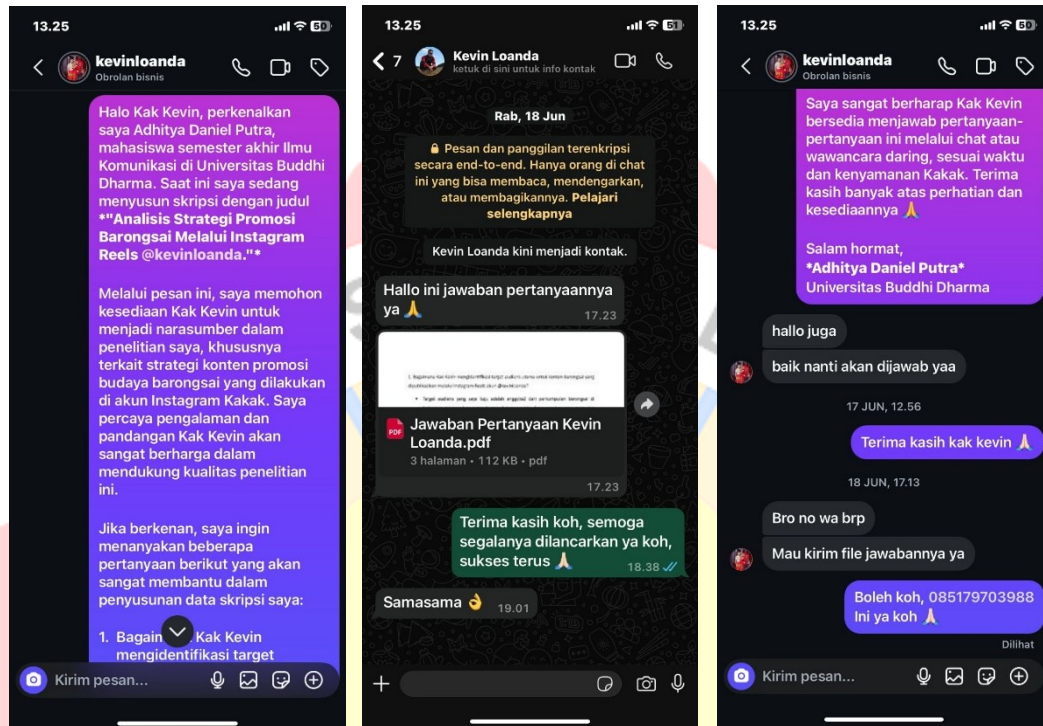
13.25
kevinloanda
Obrolan bisnis

Halo Kak Kevin, perkenalkan saya Adhitya Daniel Putra, mahasiswa semester akhir Ilmu Komunikasi di Universitas Buddhi Dharma. Saat ini saya sedang menyusun skripsi dengan judul *"Analisis Strategi Promosi Barongsai Melalui Instagram Reels @kevinloanda."*

Melalui pesan ini, saya memohon kesediaan Kak Kevin untuk menjadi narasumber dalam penelitian saya, khususnya terkait strategi konten promosi budaya barongsai yang dilakukan di akun Instagram Kakak. Saya percaya pengalaman dan pandangan Kak Kevin akan sangat berharga dalam mendukung kualitas penelitian ini.

Jika berkenan, saya ingin menanyakan beberapa pertanyaan berikut yang akan sangat membantu dalam penyusunan data skripsi saya:

1. Bagain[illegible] Kak Kevin mengidentifikasi target

Kirim pesan...

13.25
7
Kevin Loanda
ketuk di sini untuk info kontak

Rab, 18 Jun

🔒 Pesan dan panggilan terenkripsi secara end-to-end. Hanya orang di chat ini yang bisa membaca, mendengarkan, atau membagikannya. Pelajari selengkapnya

Kevin Loanda kini menjadi kontak.

Hallo ini jawaban pertanyaannya ya 🙏 17.23

Jawaban Pertanyaan Kevin Loanda.pdf
3 halaman • 112 KB • pdf
17.23

Terima kasih koh, semoga segalanya dilancarkan ya koh, sukses terus 🙏 18.38

Samasama 👌 19.01

13.25
kevinloanda
Obrolan bisnis

Saya sangat berharap Kak Kevin bersedia menjawab pertanyaan-pertanyaan ini melalui chat atau wawancara daring, sesuai waktu dan kenyamanan Kakak. Terima kasih banyak atas perhatian dan kesediaannya 🙏

Salam hormat,
*Adhitya Daniel Putra*
Universitas Buddhi Dharma

hallo juga
baik nanti akan dijawab yaa

17 JUN, 12.56

Terima kasih kak kevin 🙏

18 JUN, 17.13

Bro no wa brp
Mau kirim file jawabannya ya

Boleh koh, 085179703988
Ini ya koh 🙏
Dilihat

Kirim pesan...